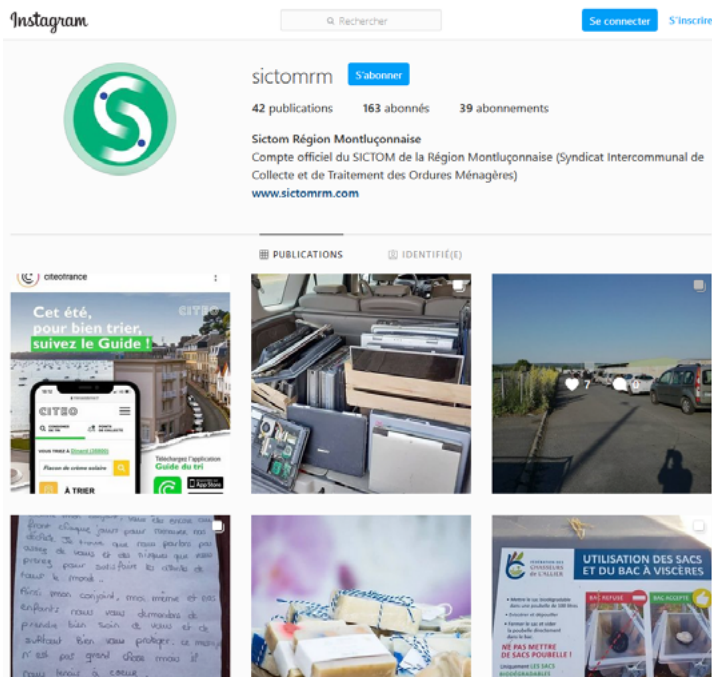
Instagram

Rechercher

Se connecter S'inscrire

sictomrm S'abonner

42 publications 163 abonnés 39 abonnements

Sictom Région Montluçonnaise
Compte officiel du SICTOM de la Région Montluçonnaise (Syndicat Intercommunal de Collecte et de Traitement des Ordures Ménagères)
www.sictomrm.com

PUBLICATIONS IDENTIFIÉ(E)

citeofrance

Cet été, pour bien trier, suivez le Guide !

CITEO

CITEO

Téléchargez l'application Guide du tri

À TRIER

7

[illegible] vous êtes encore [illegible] chaque jour pour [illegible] nos déchets. Je trouve que nous pouvons pas assez de vous, et vos risques que vous prenez pour satisfaire la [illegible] de tout le monde.
Alors, mon conjoint, moi même et nos enfants nous vous demandons de prendre bien soin de vous et de surtout bien vous protéger. Ce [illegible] n'est pas grand chose mais il nous tenait à coeur.

UTILISATION DES SACS ET DU BAC À VISCÈRES

FÉDÉRATION DES CHASSEURS DE L'ALLIER

BAC REFUSÉ BAC ACCEPTÉ

NE PAS METTRE DE SACS POUBELLE !

Uniquement LES SACS BIODÉGRADABLES